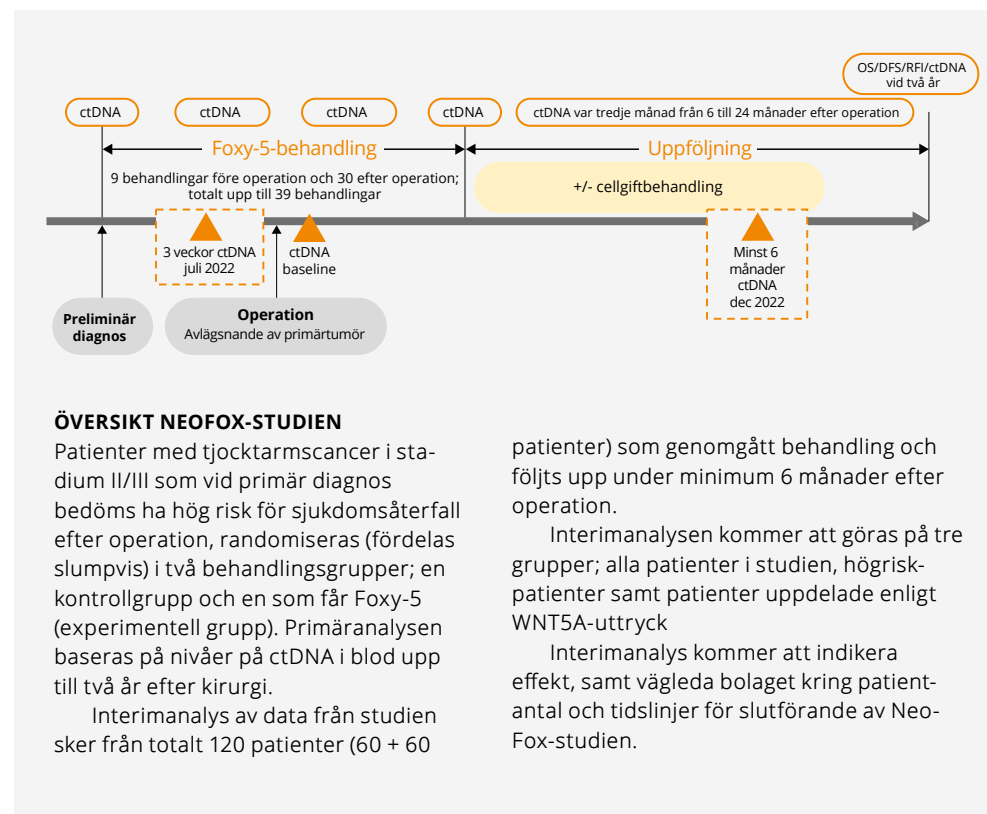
OS/DFS/RFI/ctDNA vid två år

ctDNA

ctDNA

ctDNA

ctDNA

ctDNA var tredje månad från 6 till 24 månader efter operation

Foxy-5-behandling

Uppföljning

9 behandlingar före operation och 30 efter operation; totalt upp till 39 behandlingar

+/- cellgiftbehandling

3 veckor ctDNA juli 2022

ctDNA baseline

Minst 6 månader ctDNA dec 2022

Preliminär diagnos

Operation
Avlägsnande av primärtumör

ÖVERSIKT NEOFOX-STUDIEN
Patienter med tjocktarmscancer i stadium II/III som vid primär diagnos bedöms ha hög risk för sjukdomsåterfall efter operation, randomiseras (fördelas slumpvis) i två behandlingsgrupper; en kontrollgrupp och en som får Foxy-5 (experimentell grupp). Primäranalysen baseras på nivåer på ctDNA i blod upp till två år efter kirurgi.

Interimanalys av data från studien sker från totalt 120 patienter (60 + 60 patienter) som genomgått behandling och följts upp under minimum 6 månader efter operation.

Interimanalysen kommer att göras på tre grupper; alla patienter i studien, högriskpatienter samt patienter uppdelade enligt WNT5A-uttryck

Interimanalys kommer att indikera effekt, samt vägleda bolaget kring patientantal och tidslinjer för slutförande av NeoFox-studien.